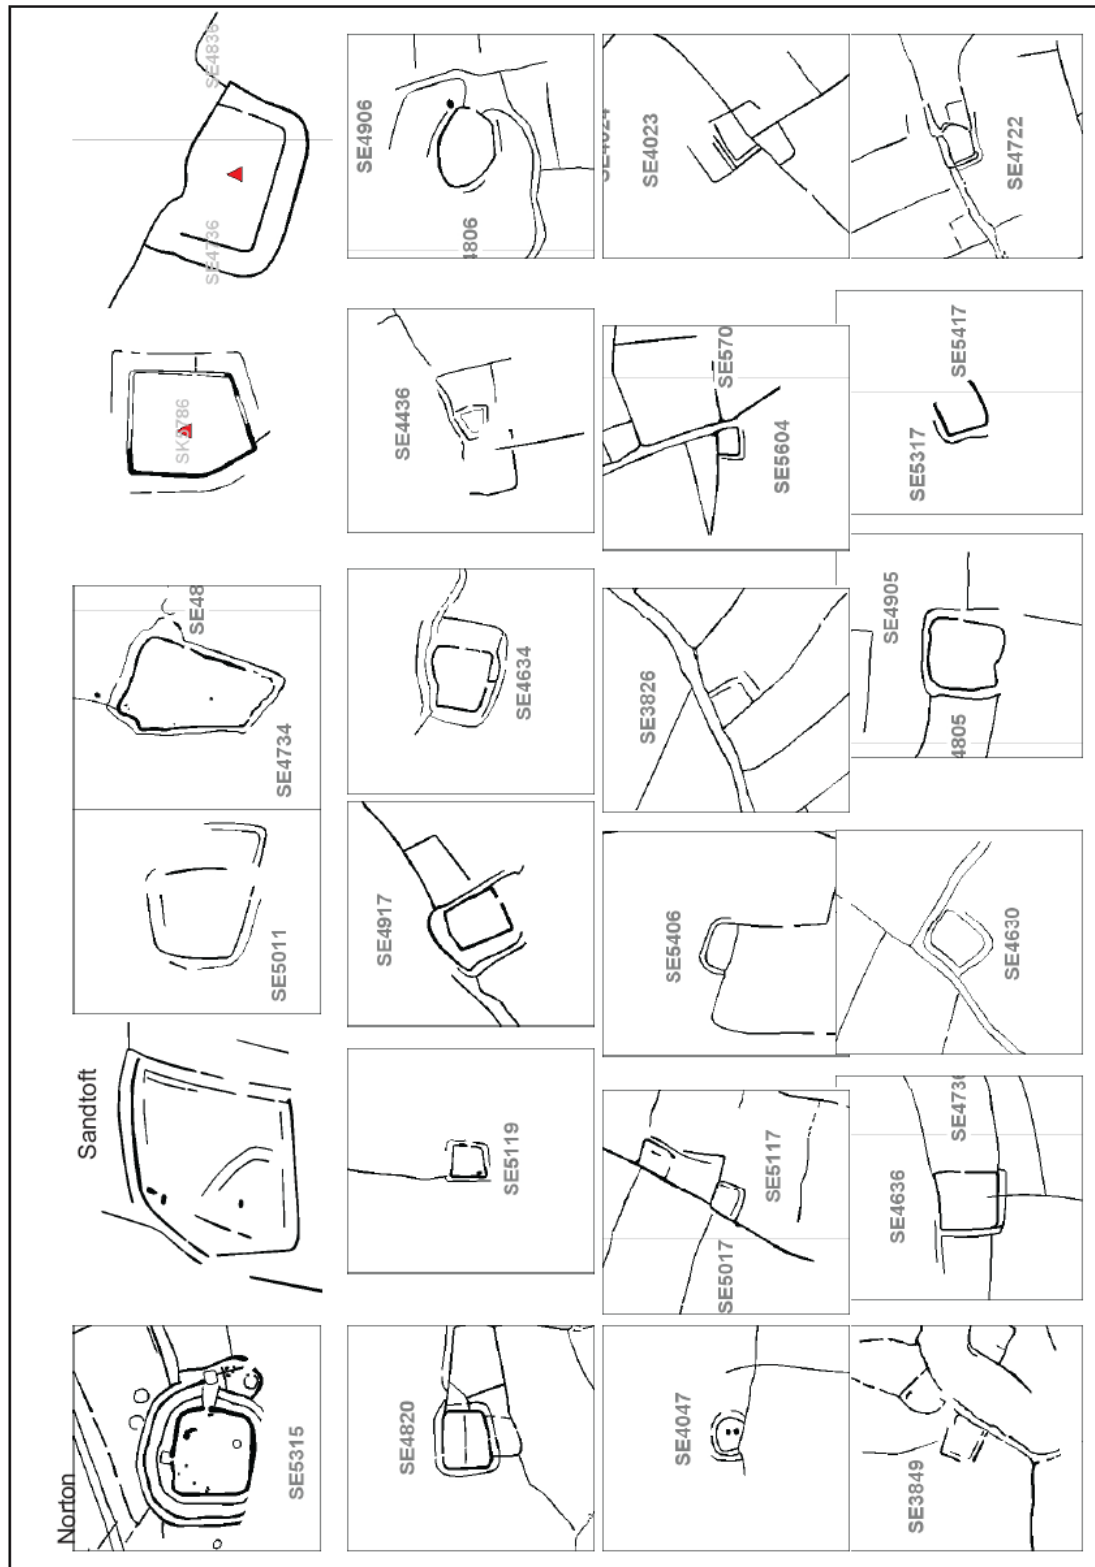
SE4836
SE4736
SK3786
SE48
SE4734
SE5011
Sandtoft
Norton
SE5315
SE4906
4806
SE4436
SE4634
SE4917
SE5119
SE4820
SE4024
SE4023
SE570
SE5604
SE3826
SE5406
SE5117
SE5017
SE4047
SE4722
SE5417
SE5317
SE4905
4805
SE4630
SE473
SE4636
SE3849